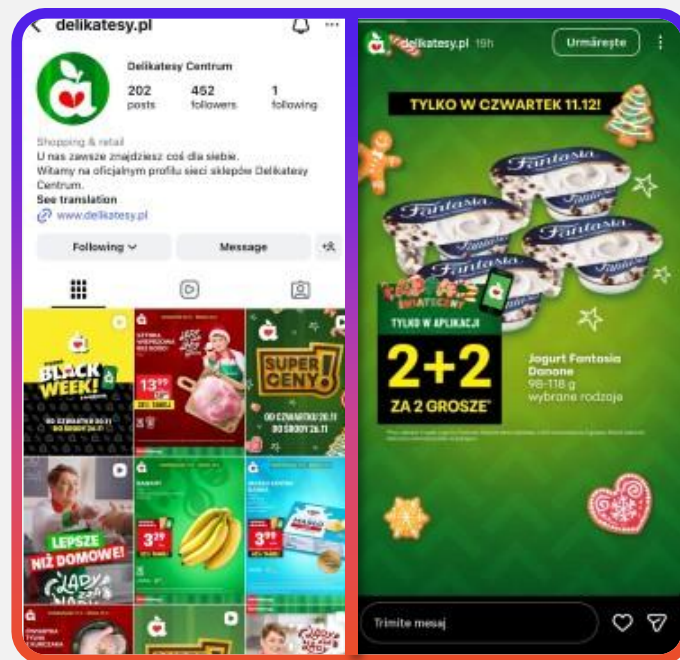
delikatesy.pl

Delikatesy Centrum

202 posts
462 followers
1 following

Shopping & retail
U nas zawsze znajdziesz coś dla siebie.
Witamy na oficjalnym profilu sieci sklepów Delikatesy Centrum.
See translation
www.delikatesy.pl

Following
Message

BLACK WEEK!
OD CZWARTKU 20.11
13,99
SUPER CENY!
OD CZWARTKU 20.11 DO ŚRODY 26.11
LEPSZE NIŻ DOMOWE!
3,99

delikatesy.pl 19h
Urmărește

TYLKO W CZWARTEK 11.12!
Fantasia
TYLKO W APLIKACJI
2+2
ZA 2 GROSZE*
Jogurt Fantasia Danone
98-118 g
wybrane rodzaje

Trimite mesaj